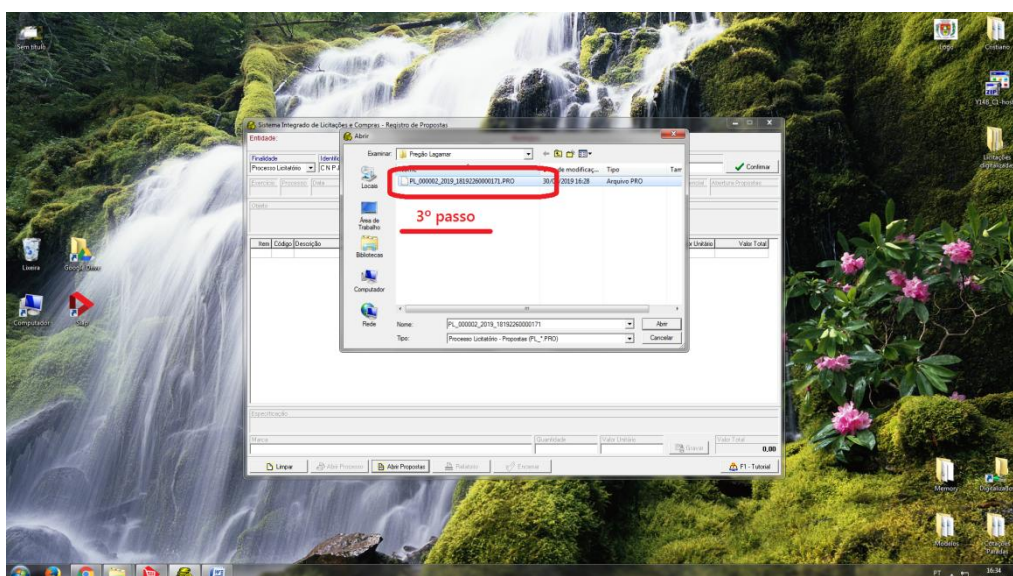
Sem título

Logo

Cristiano

Y146_C1-hos

Licitações digitalizadas

Lixeira

Google Drive

Computador

Skip

Memori

Digitalizadas

Modelos

Pregão Paulista

Sistema Integrado de Licitações e Compras - Registro de Propostas

Entidade:

Finalidade

Identifi

Processo Licitatório

C N P J

Confirmar

Exercício

Processo

Data

Aberta

Abertura Propostas

Objeto

Item

Código

Descrição

Valor Unitário

Valor Total

Especificação

Marca

Quantidade

Valor Unitário

Valor Total

Gravar

0,00

Limpar

Abrir Processo

Abrir Propostas

Relatório

Encerrar

F1 - Tutorial

Abrir

Examinar:

Pregão Lagamar

Locais

Área de Trabalho

Bibliotecas

Computador

Rede

Nome

Data de modificaç...

Tipo

Tam

PL_000002_2019_18192260000171.PRO

30/0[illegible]/2019 16:28

Arquivo PRO

3º passo

Nome:

PL_000002_2019_18192260000171

Abrir

Tipo:

Processo Licitatório - Propostas (PL_*.PRO)

Cancelar

PT

16:34